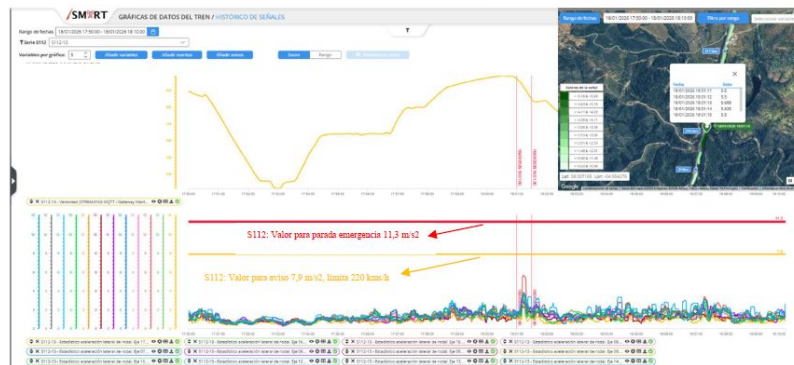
/SMART GRÁFICAS DE DATOS DEL TREN / HISTÓRICO DE SEÑALES

Rango de fechas 18/01/2026 17:50:00 - 18/01/2026 18:10:00

Serie S112 S112-13

Variables por gráfico 5

Añadir variables Añadir eventos Añadir avisos

Zoom Rango

Rango de fechas 18/01/2026 17:00:00 - 18/01/2026 18:10:00 Filtro por rango

S112: Valor para parada emergencia 11,3 m/s2

S112: Valor para aviso 7,9 m/s2, límite 220 km/h

11,3

7,9

Google